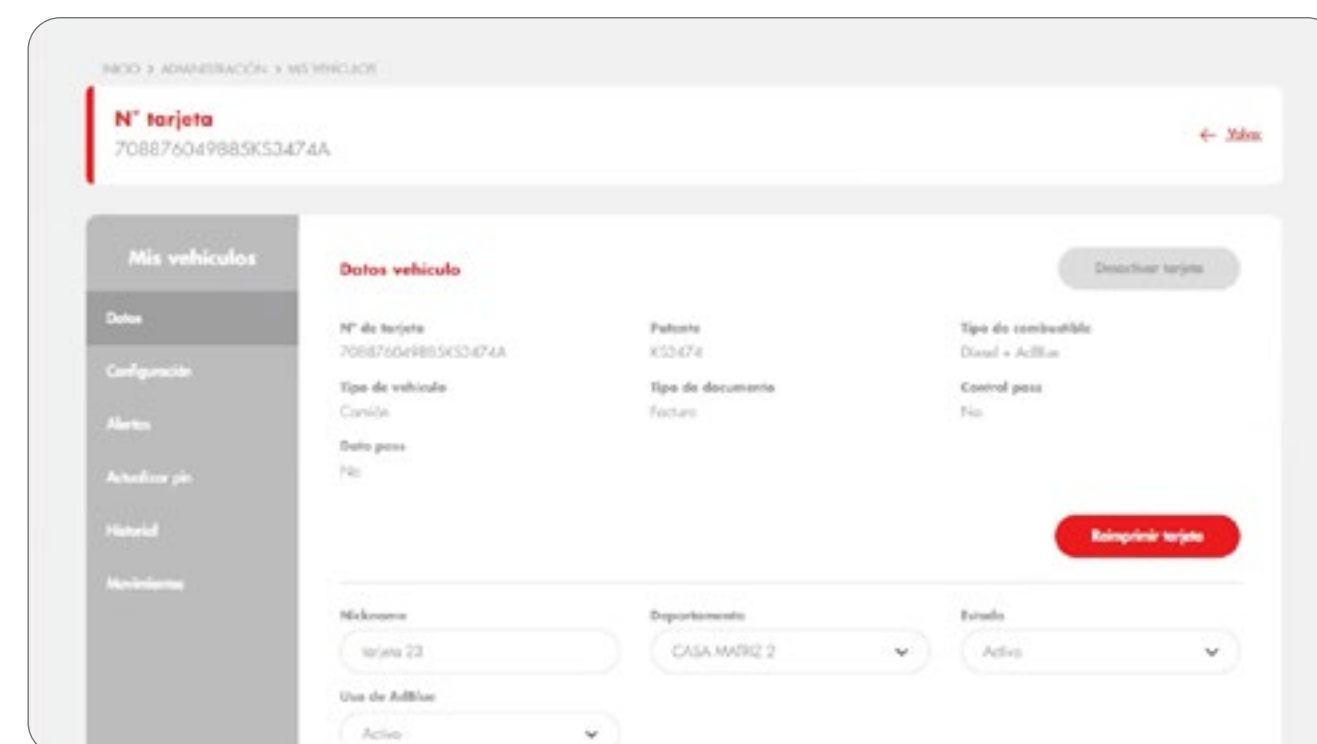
INICIO > ADMINISTRACIÓN > MIS VEHÍCULOS

N° tarjeta
708876049885KS3474A

← Volver

Mis vehículos

Datos

Configuración

Alertas

Actualizar pin

Historial

Movimientos

Datos vehículo

Desactivar tarjeta

N° de tarjeta
708876049885KS3474A

Patente
KS3474

Tipo de combustible
Diesel + AdBlue

Tipo de vehículo
Camión

Tipo de documento
Factura

Control pass
No

Dato pass
No

Reimprimir tarjeta

Nickname
tarjeta 23

Departamento
CASA MATRIZ 2

Estado
Activo

Uso de AdBlue
Activo